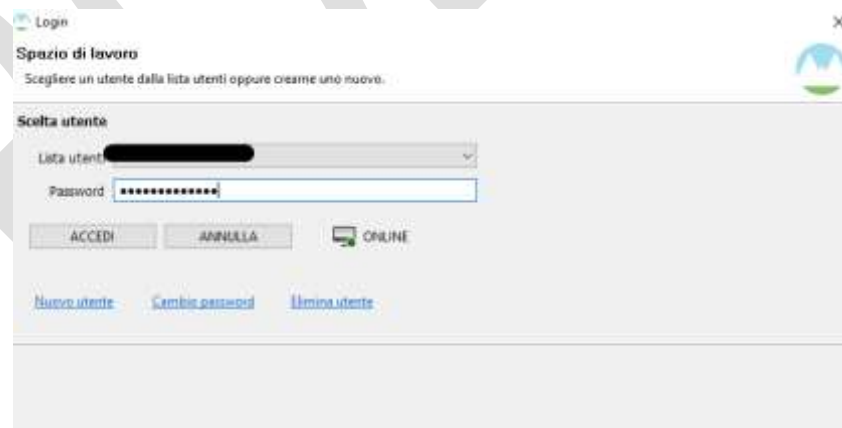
Login

×

Spazio di lavoro

Scegliere un utente dalla lista utenti oppure crearne uno nuovo.

Scelta utente

Lista utenti

Password ••••••••••••••

ACCEDI

ANNULLA

ONLINE

Nuovo utente

Cambio password

Elimina utente